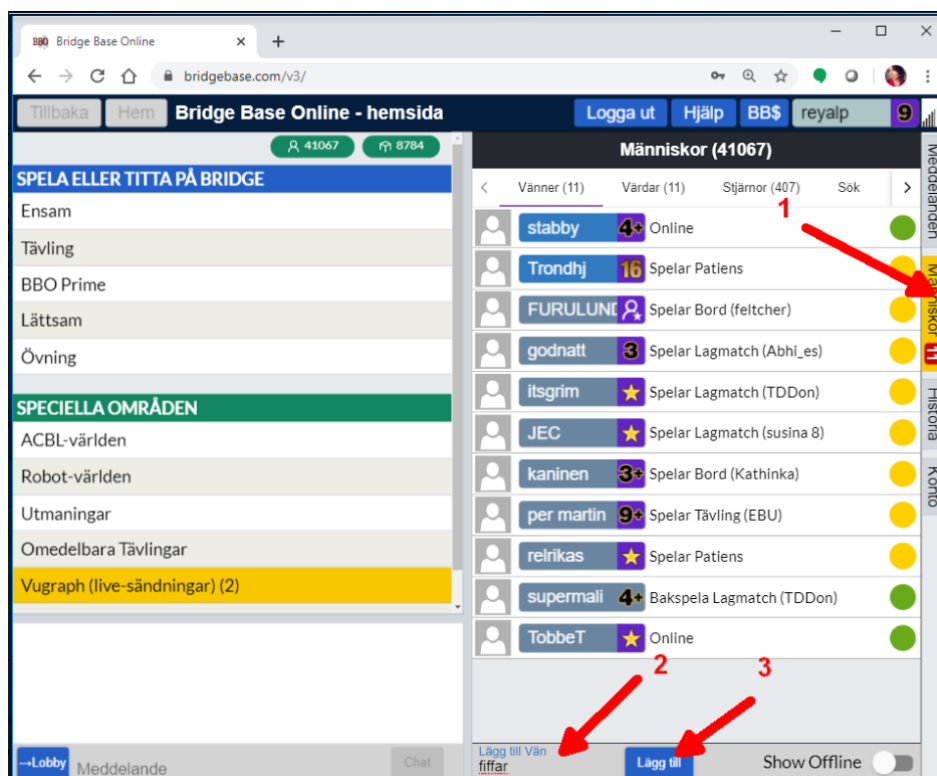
BBO Bridge Base Online ×
bridgebase.com/v3/

Tillbaka Hem Bridge Base Online - hemsida Logga ut Hjälp BB$ reyalp 9

41067 8784

SPELA ELLER TITTA PÅ BRIDGE
Ensam
Tävling
BBO Prime
Lättsam
Övning

SPECIELLA OMRÅDEN
ACBL-världen
Robot-världen
Utmaningar
Omedelbara Tävlingar
Vugraph (live-sändningar) (2)

Människor (41067)
Vänner (11) Värdar (11) Stjärnor (407) Sök

stabby 4+ Online
Trondhj 16 Spelar Patiens
FURULUNI Spelar Bord (feltcher)
godnatt 3 Spelar Lagmatch (Abhi_es)
itsgrim Spelar Lagmatch (TDDon)
JEC Spelar Lagmatch (susina 8)
kaninen 3+ Spelar Bord (Kathinka)
per martin 9+ Spelar Tävling (EBU)
relrikas Spelar Patiens
supermali 4+ Bakspela Lagmatch (TDDon)
TobbeT Online

Meddelanden
Människor
Historia
Konto

1
2
3

→Lobby Meddelande Chat
Lägg till Vän
fiffar
Lägg till
Show Offline